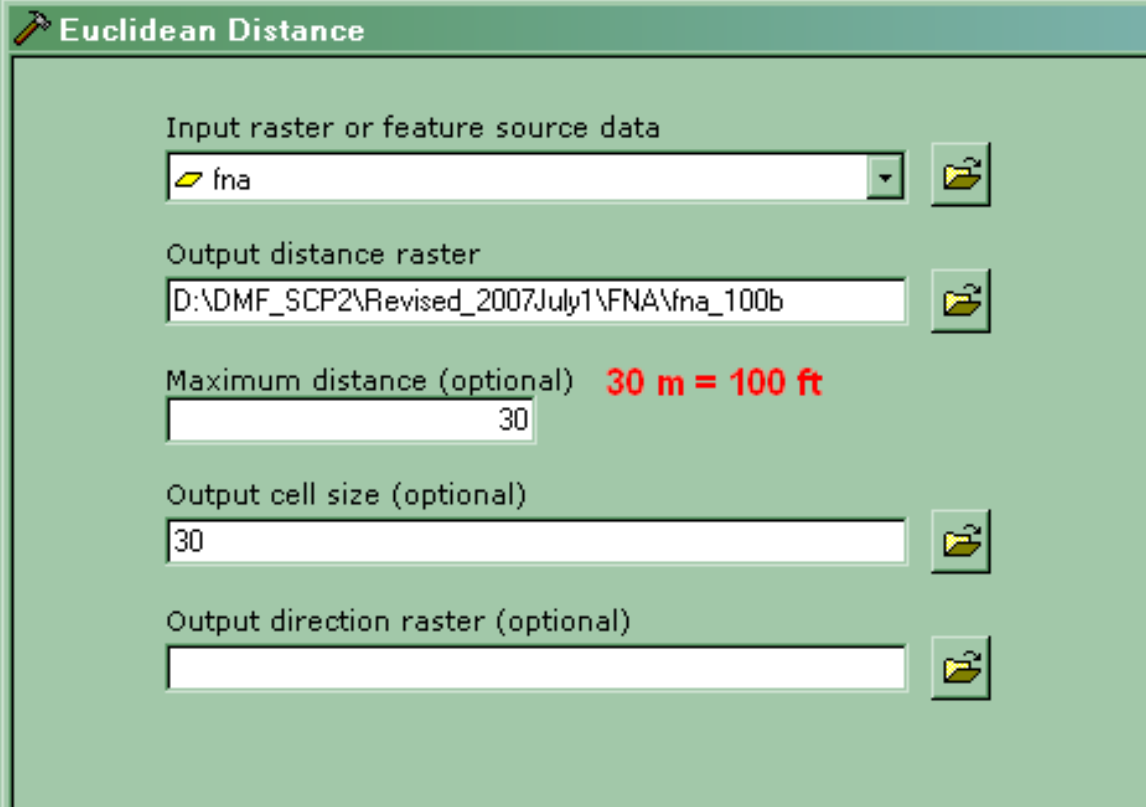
Euclidean Distance

Input raster or feature source data

fna

Output distance raster

D:\DMF_SCP2\Revised_2007July1\FNA\fna_100b

Maximum distance (optional)

30 m = 100 ft

30

Output cell size (optional)

30

Output direction raster (optional)